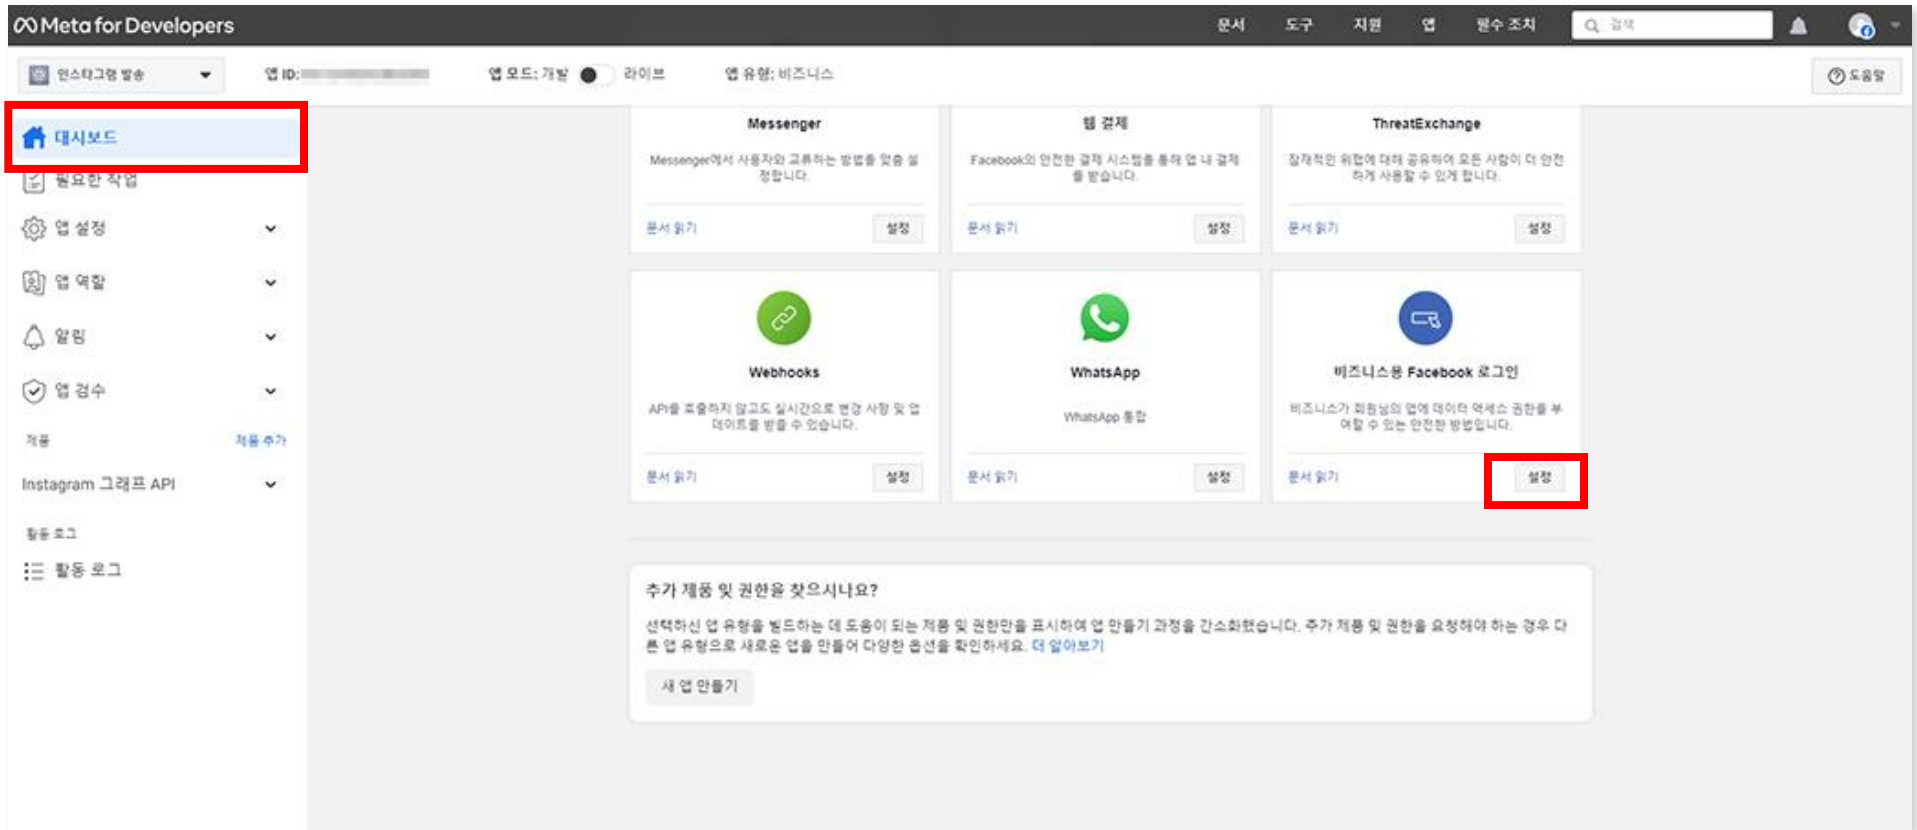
Meta for Developers

문서 도구 지원 앱 필수 조치 검색

인스타그램 발송

앱 ID: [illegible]

앱 모드: 개발 라이브

앱 유형: 비즈니스

도움말

대시보드

필요한 작업

앱 설정

앱 역할

알림

앱 검수

제품 제품 추가

Instagram 그래프 API

활동 로그

활동 로그

Messenger

Messenger에서 사용자와 교류하는 방법을 맞춤 설정합니다.

문서 읽기 설정

웹 결제

Facebook의 안전한 결제 시스템을 통해 앱 내 결제를 받습니다.

문서 읽기 설정

ThreatExchange

잠재적인 위협에 대해 공유하여 모든 사람이 더 안전하게 사용할 수 있게 합니다.

문서 읽기 설정

Webhooks

API를 호출하지 않고도 실시간으로 변경 사항 및 업데이트를 받을 수 있습니다.

문서 읽기 설정

WhatsApp

WhatsApp 통합

문서 읽기 설정

비즈니스용 Facebook 로그인

비즈니스가 회원님의 앱에 데이터 액세스 권한을 부여할 수 있는 안전한 방법입니다.

문서 읽기 설정

추가 제품 및 권한을 찾으시나요?

선택하신 앱 유형을 빌드하는 데 도움이 되는 제품 및 권한만을 표시하여 앱 만들기 과정을 간소화했습니다. 추가 제품 및 권한을 요청해야 하는 경우 다른 앱 유형으로 새로운 앱을 만들어 다양한 옵션을 확인하세요. 더 알아보기

새 앱 만들기